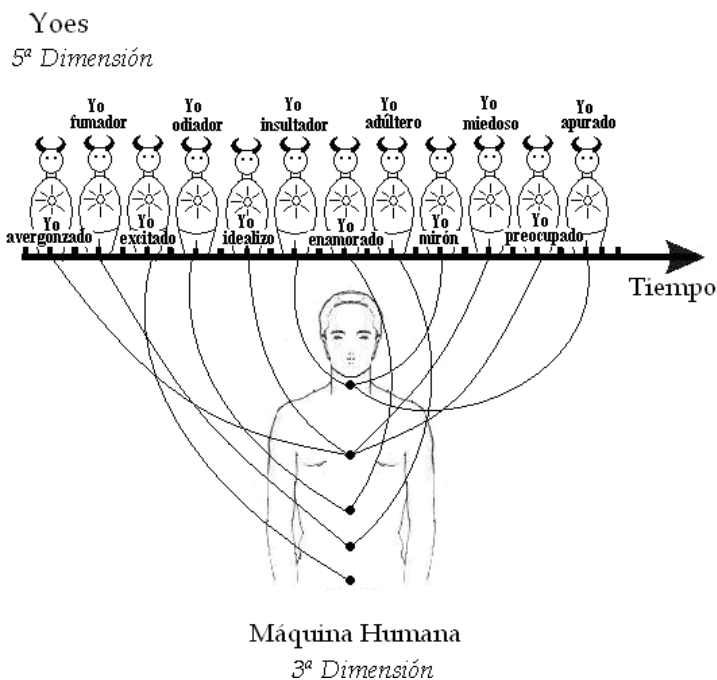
Yoes
5ª Dimensión

Yo fumador
Yo odiador
Yo insultador
Yo adúltero
Yo miedoso
Yo apurado

Yo avergonzado
Yo excitado
Yo idealizo
Yo enamorado
Yo mirón
Yo preocupado

Tiempo

Máquina Humana
3ª Dimensión